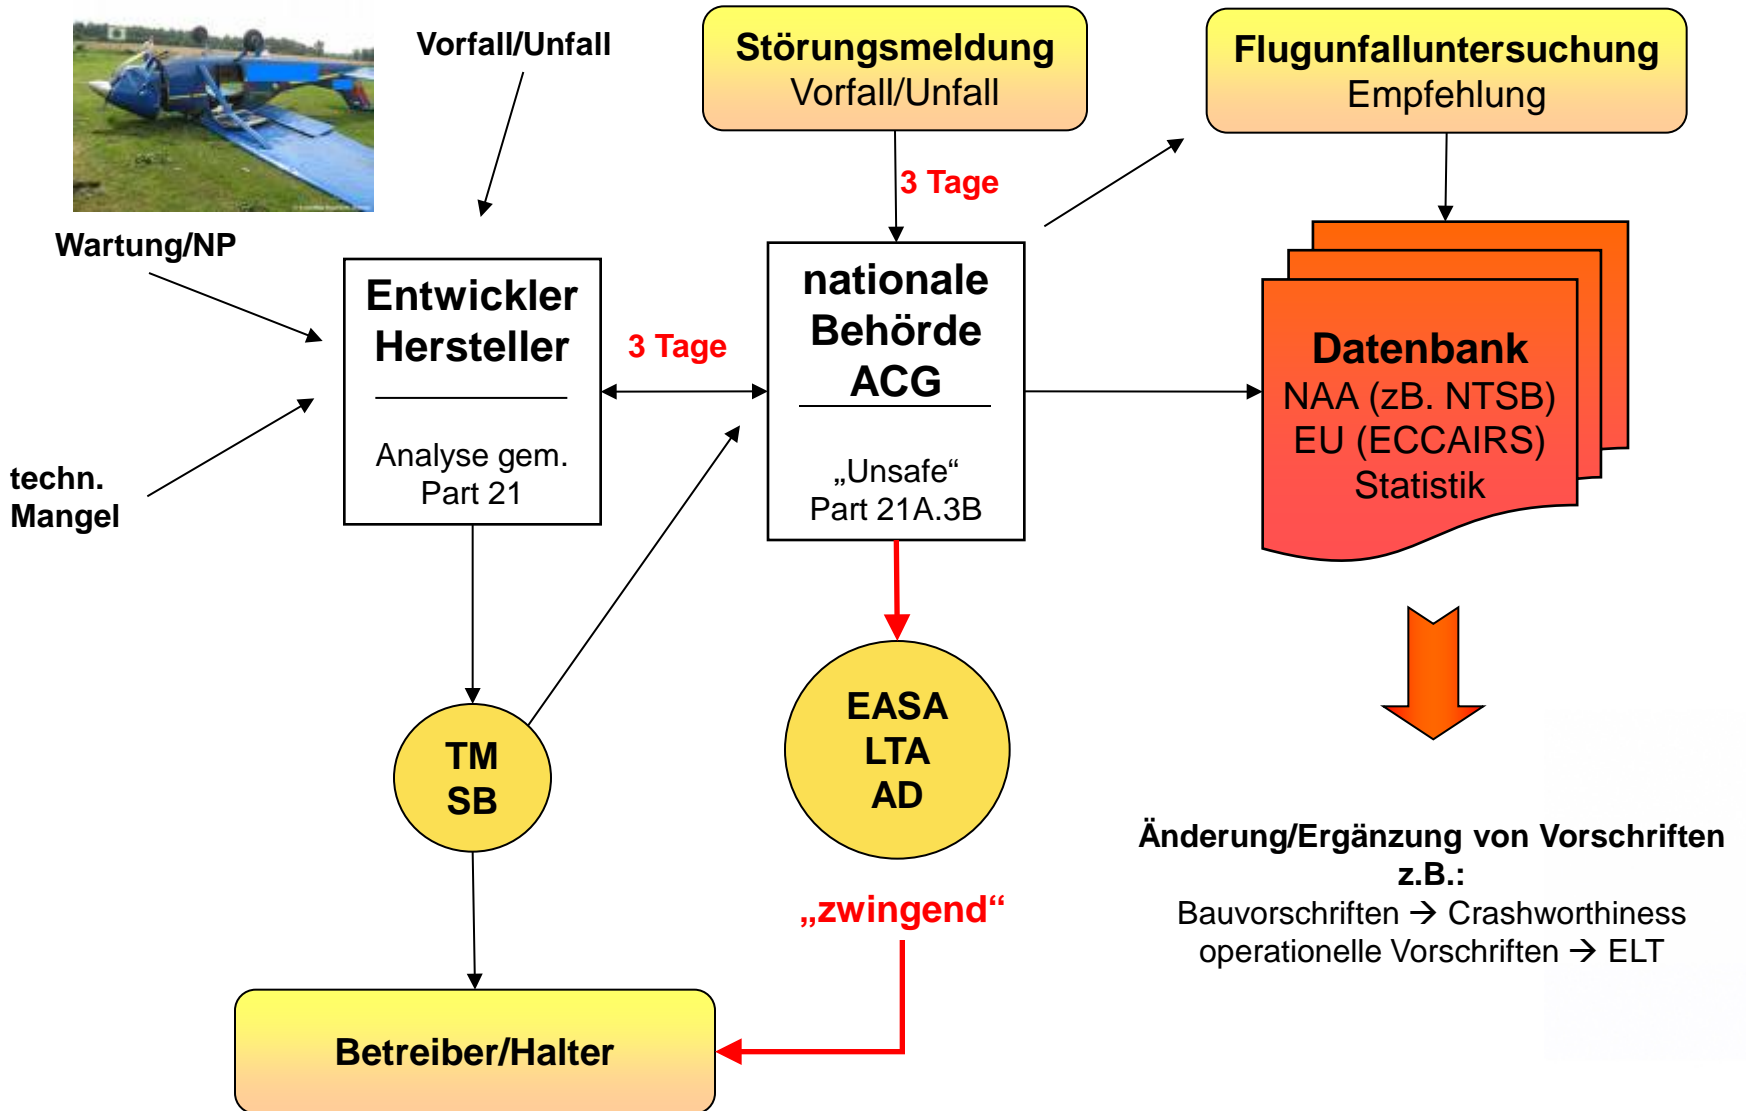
Vorfall/Unfall

Störungsmeldung
Vorfall/Unfall

Flugunfalluntersuchung
Empfehlung

3 Tage

Wartung/NP

Entwickler
Hersteller

Analyse gem.
Part 21

3 Tage

nationale
Behörde
ACG

„Unsafe“
Part 21A.3B

Datenbank
NAA (zB. NTSB)
EU (ECCAIRS)
Statistik

techn.
Mangel

TM
SB

EASA
LTA
AD

„zwingend“

Änderung/Ergänzung von Vorschriften
z.B.:
Bauvorschriften → Crashworthiness
operationelle Vorschriften → ELT

Betreiber/Halter